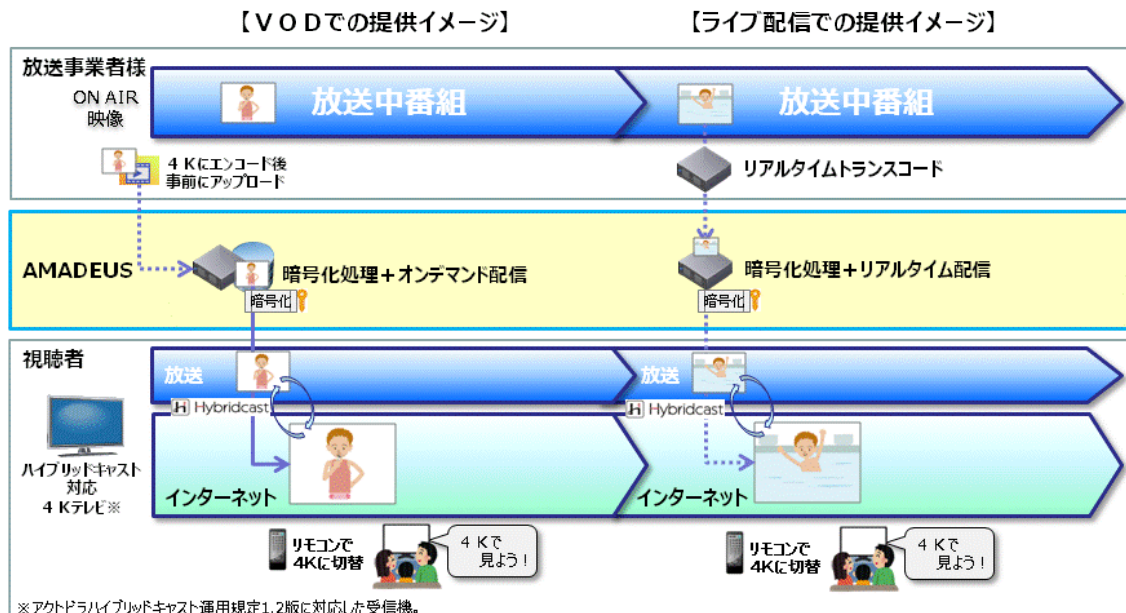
【ＶＯＤでの提供イメージ】

【ライブ配信での提供イメージ】

放送事業者様

ON AIR
映像

放送中番組

放送中番組

４Ｋにエンコード後
事前にアップロード

リアルタイムトランスコード

AMADEUS

暗号化処理＋オンデマンド配信

暗号化処理＋リアルタイム配信

暗号化

暗号化

視聴者

放送

放送

Hybridcast

Hybridcast

ハイブリッドキャスト
対応
４Ｋテレビ※

インターネット

インターネット

リモコンで
4Kに切替

４Ｋで
見よう！

リモコンで
4Kに切替

４Ｋで
見よう！

※アクトビラハイブリッドキャスト運用規定1.2版に対応した受信機。